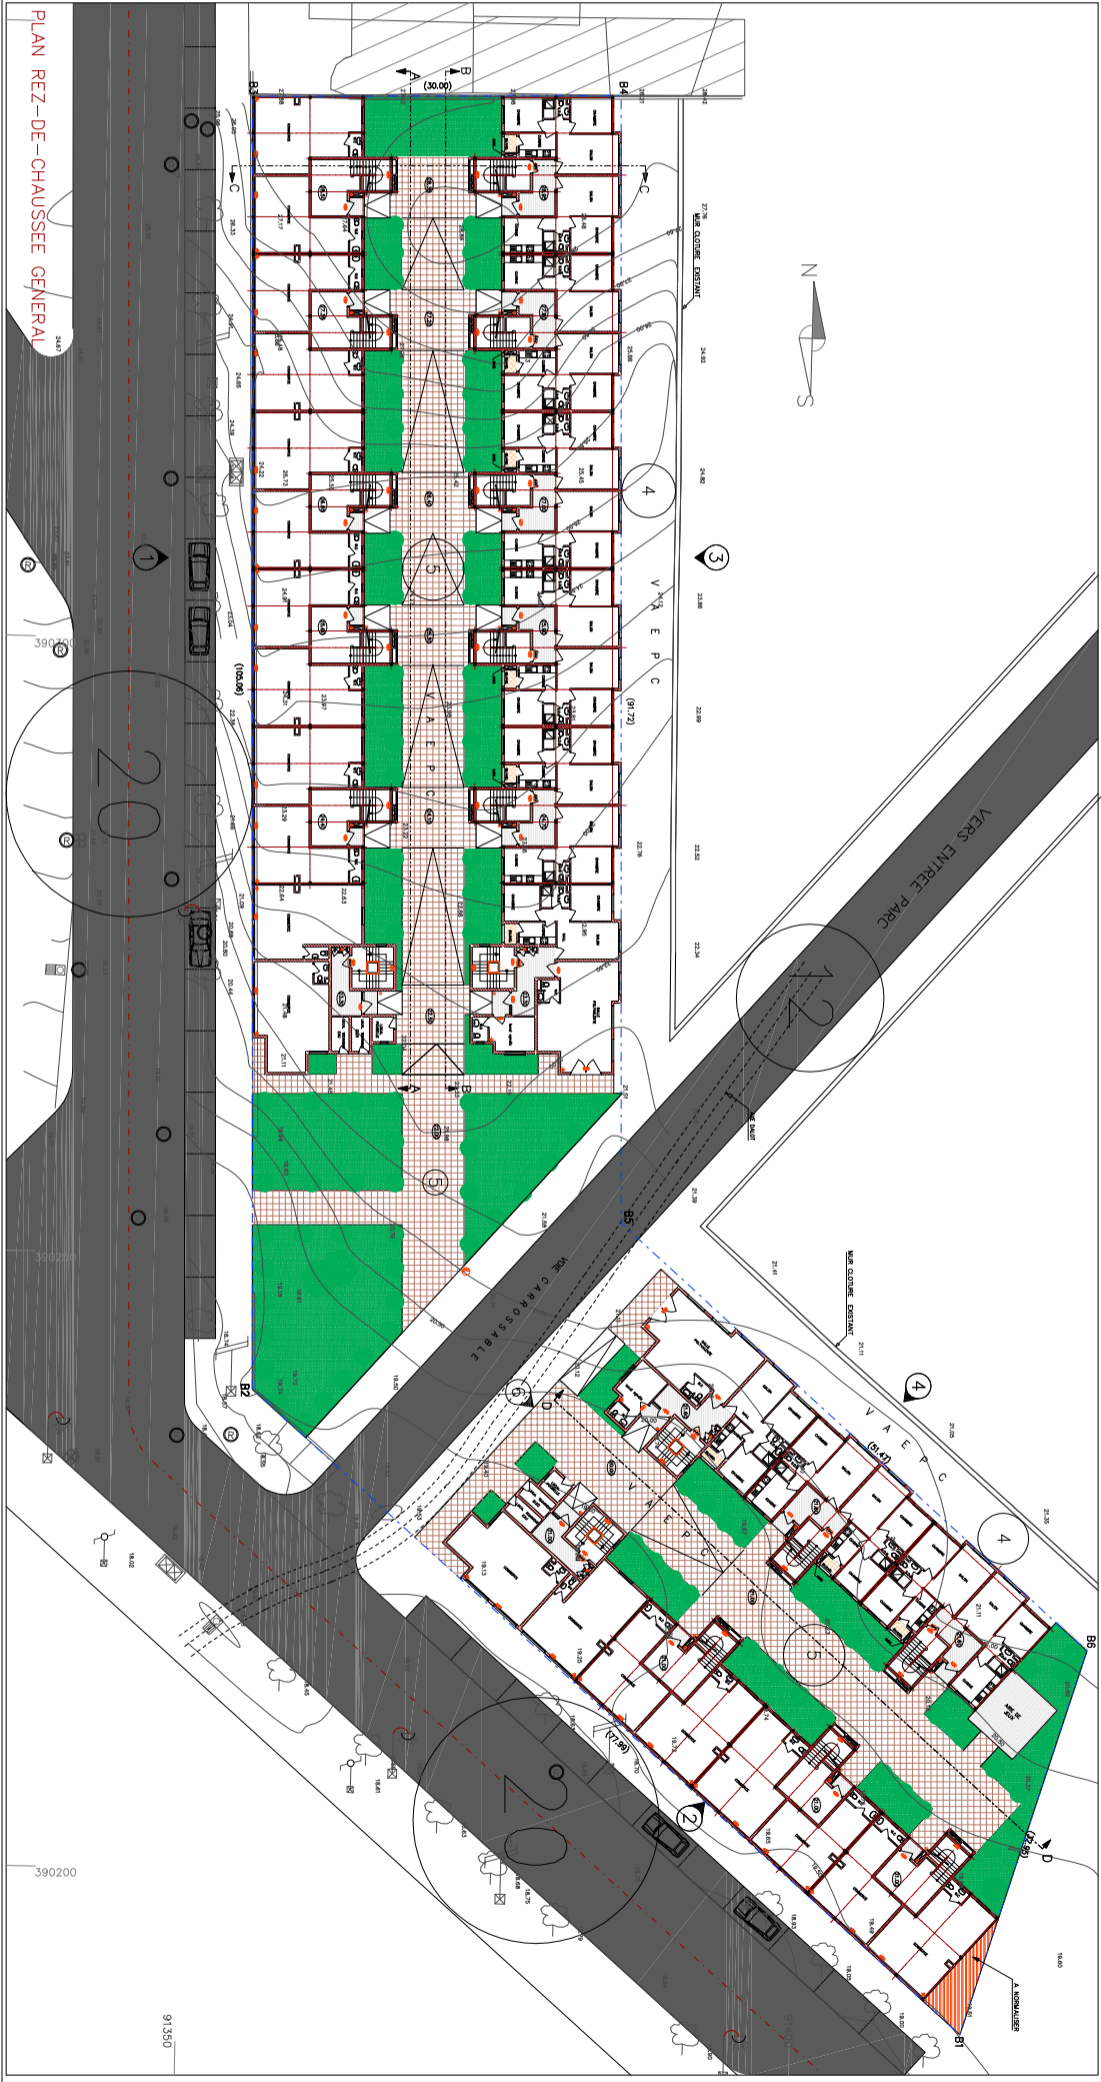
PLAN REZ-DE-CHAUSSEE GENERAL

(30.00)

B3

B4

A

B

C

C

MUR CLOTURE EXISTANT

N

S

4

3

V A E P C

(91.72)

(105.06)

5

V A E P C

1

20

VERS ENTREE PARC

12

A

B

5

B5

VOIE CARROSSABLE

B2

6

D

MUR CLOTURE EXISTANT

4

V A E P C

(51.47)

4

V A E P C

5

B6

(77.99)

2

20

(37.85)

D

A NORMALISER

B1

390300

390250

390200

91350